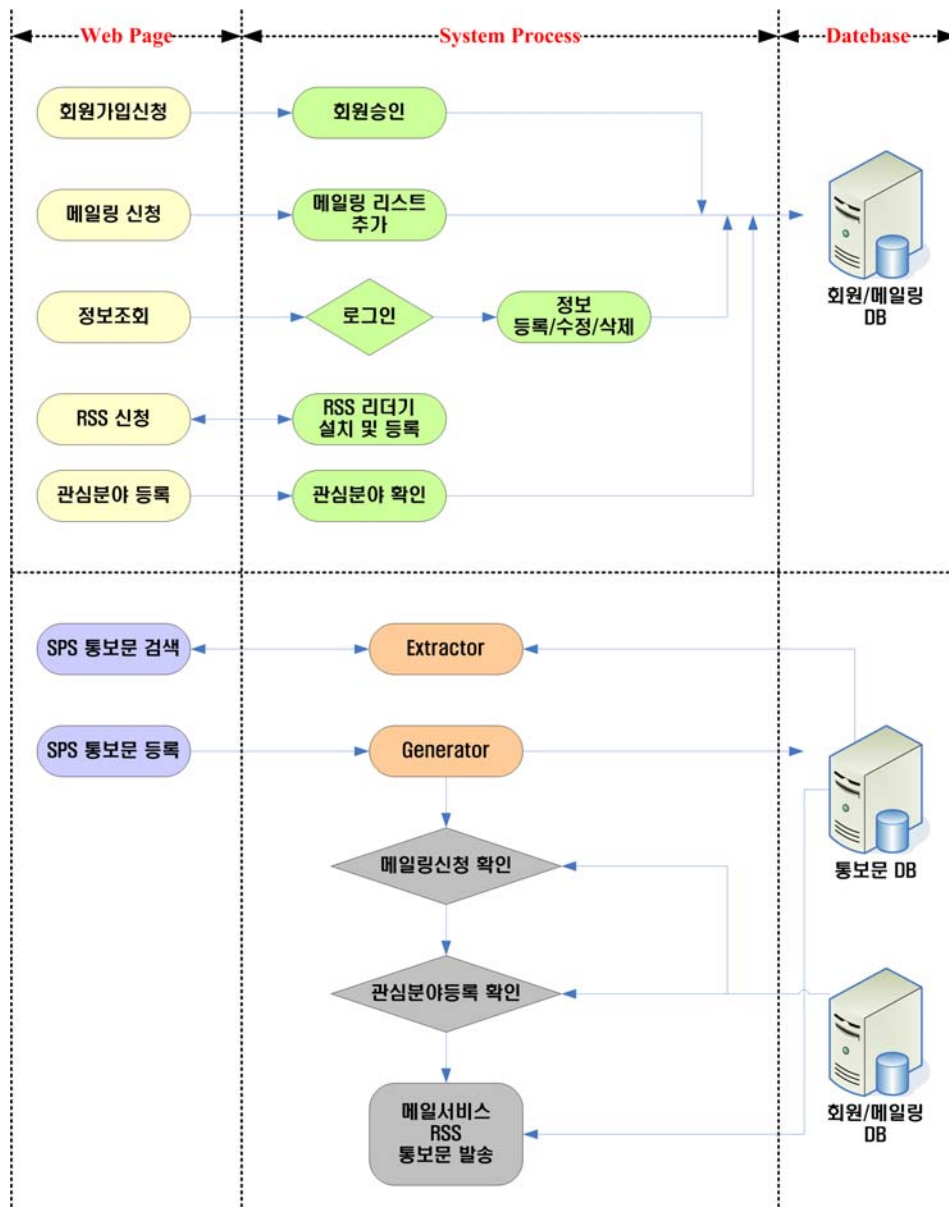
Web Page

System Process

Datebase

회원가입신청

회원승인

메일링 신청

메일링 리스트 추가

정보조회

로그인

정보 등록/수정/삭제

회원/메일링 DB

RSS 신청

RSS 리더기 설치 및 등록

관심분야 등록

관심분야 확인

SPS 통보문 검색

Extractor

SPS 통보문 등록

Generator

통보문 DB

메일링신청 확인

관심분야등록 확인

회원/메일링 DB

메일서비스 RSS 통보문 발송